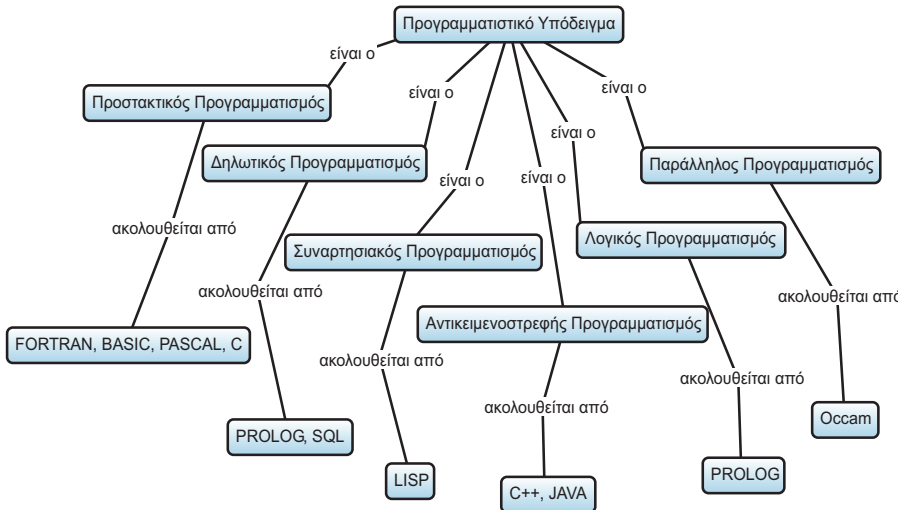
Προγραμματιστικό Υπόδειγμα

είναι ο

Προστακτικός Προγραμματισμός

ακολουθείται από

FORTRAN, BASIC, PASCAL, C

είναι ο

Δηλωτικός Προγραμματισμός

ακολουθείται από

PROLOG, SQL

είναι ο

Συναρτησιακός Προγραμματισμός

ακολουθείται από

LISP

είναι ο

Αντικειμενοστρεφής Προγραμματισμός

ακολουθείται από

C++, JAVA

είναι ο

Λογικός Προγραμματισμός

ακολουθείται από

PROLOG

είναι ο

Παράλληλος Προγραμματισμός

ακολουθείται από

Occam